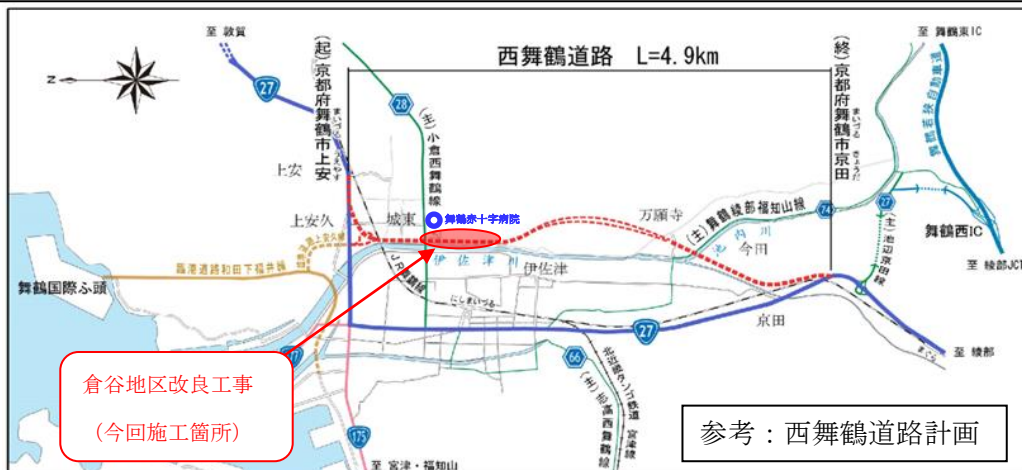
至 敦賀

N

27

(起) 京都府舞鶴市上安

西舞鶴道路 L=4.9km

(終) 京都府舞鶴市京田

至 舞鶴東IC

舞鶴若狭自動車道

28

(主) 小倉西舞鶴線

上安

上安久

城東

舞鶴赤十字病院

万願寺

(主) 舞鶴綾部福知山線

74

27

(主) 池内京田線

舞鶴西IC

至 綾部JCT

舞鶴国際ふ頭

臨港道路和田下福井線

JR舞鶴線

伊佐津川

伊佐津

今田

27

京田

至 綾部

66

(主) 舞鶴宮津線

北近畿タンゴ鉄道 宮津線

175

至 宮津・福知山

倉谷地区改良工事

(今回施工箇所)

参考：西舞鶴道路計画